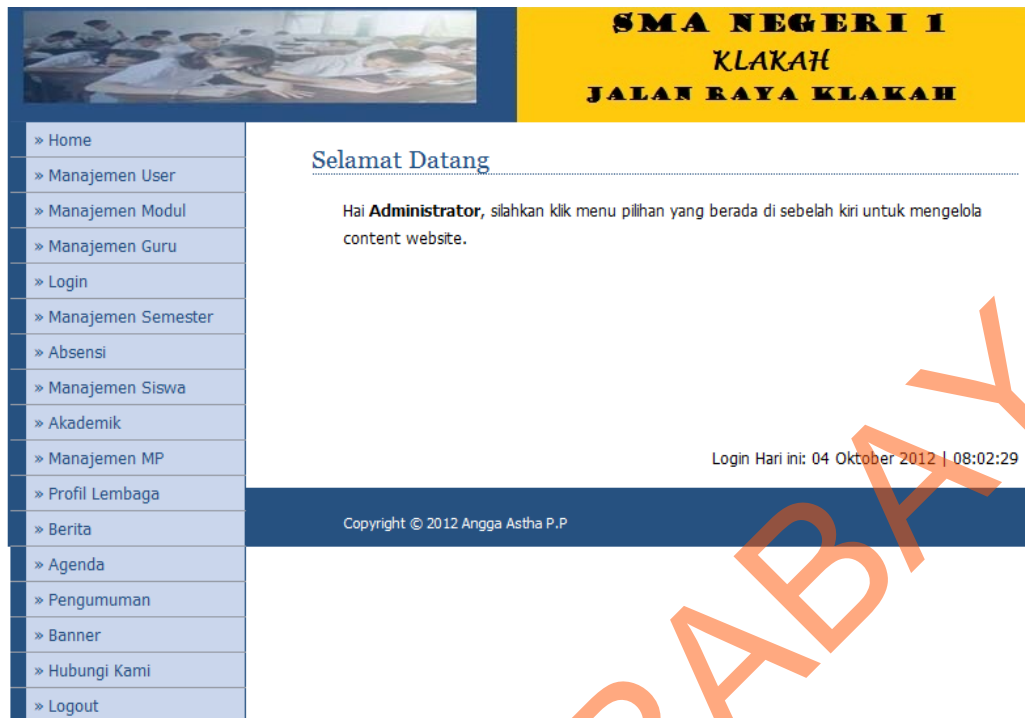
SMA NEGERI 1
KLAKAH
JALAN RAYA KLAKAH

» Home
» Manajemen User
» Manajemen Modul
» Manajemen Guru
» Login
» Manajemen Semester
» Absensi
» Manajemen Siswa
» Akademik
» Manajemen MP
» Profil Lembaga
» Berita
» Agenda
» Pengumuman
» Banner
» Hubungi Kami
» Logout

Selamat Datang

Hai **Administrator**, silahkan klik menu pilihan yang berada di sebelah kiri untuk mengelola content website.

Login Hari ini: 04 Oktober 2012 | 08:02:29

Copyright © 2012 Angga Astha P.P

SURABAYA